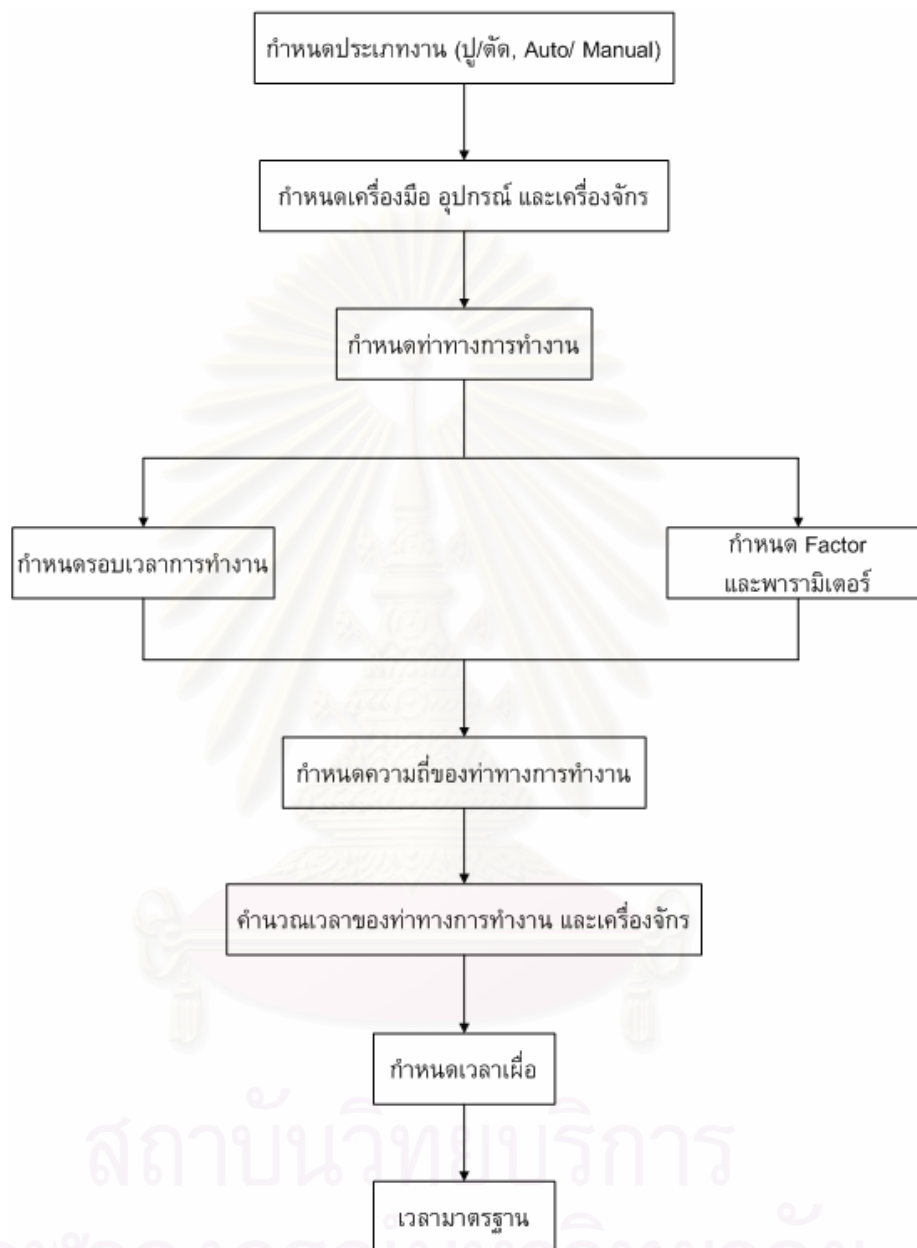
กำหนดประเภทงาน (ปู/ตัด, Auto/ Manual)

กำหนดเครื่องมือ อุปกรณ์ และเครื่องจักร

กำหนดท่าทางการทำงาน

กำหนดรอบเวลาการทำงาน

กำหนด Factor และพารามิเตอร์

กำหนดความถี่ของท่าทางการทำงาน

คำนวณเวลาของท่าทางการทำงาน และเครื่องจักร

กำหนดเวลาเผื่อ

เวลามาตรฐาน

สถาบันวิทยบริการ